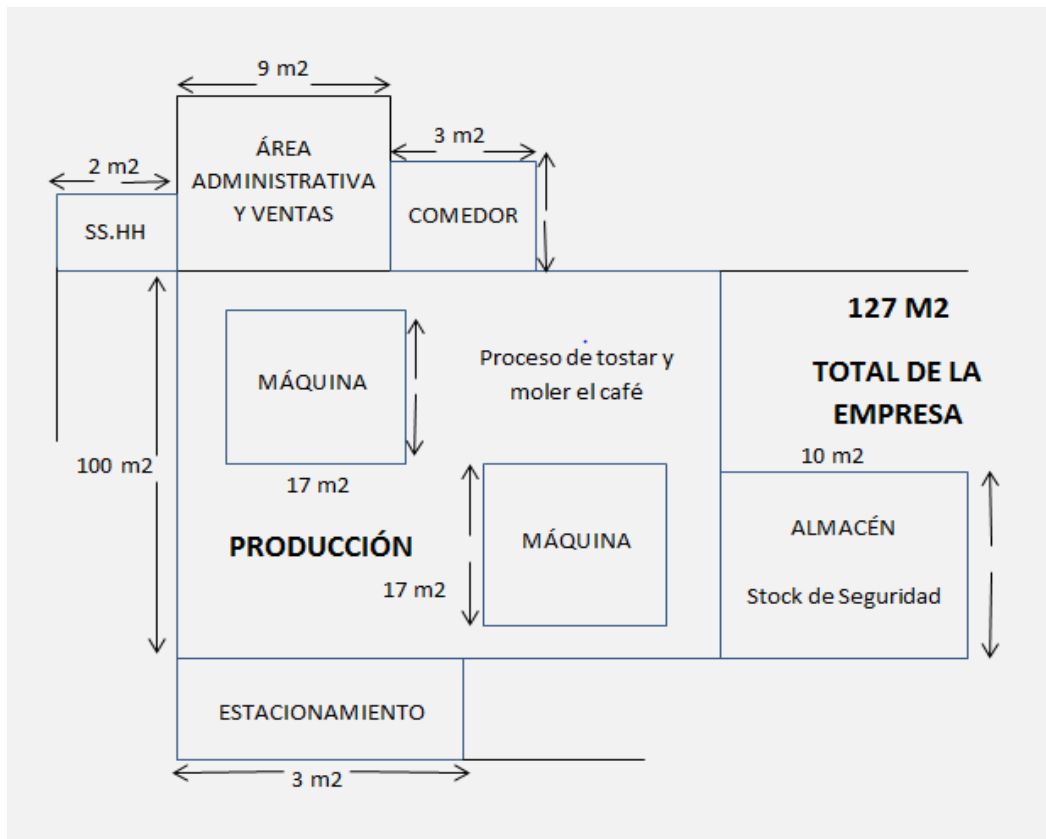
9 m2

ÁREA ADMINISTRATIVA Y VENTAS

3 m2

2 m2

SS.HH

COMEDOR

127 M2

TOTAL DE LA EMPRESA

MÁQUINA

Proceso de tostar y moler el café

100 m2

17 m2

10 m2

PRODUCCIÓN

MÁQUINA

17 m2

ALMACÉN

Stock de Seguridad

ESTACIONAMIENTO

3 m2